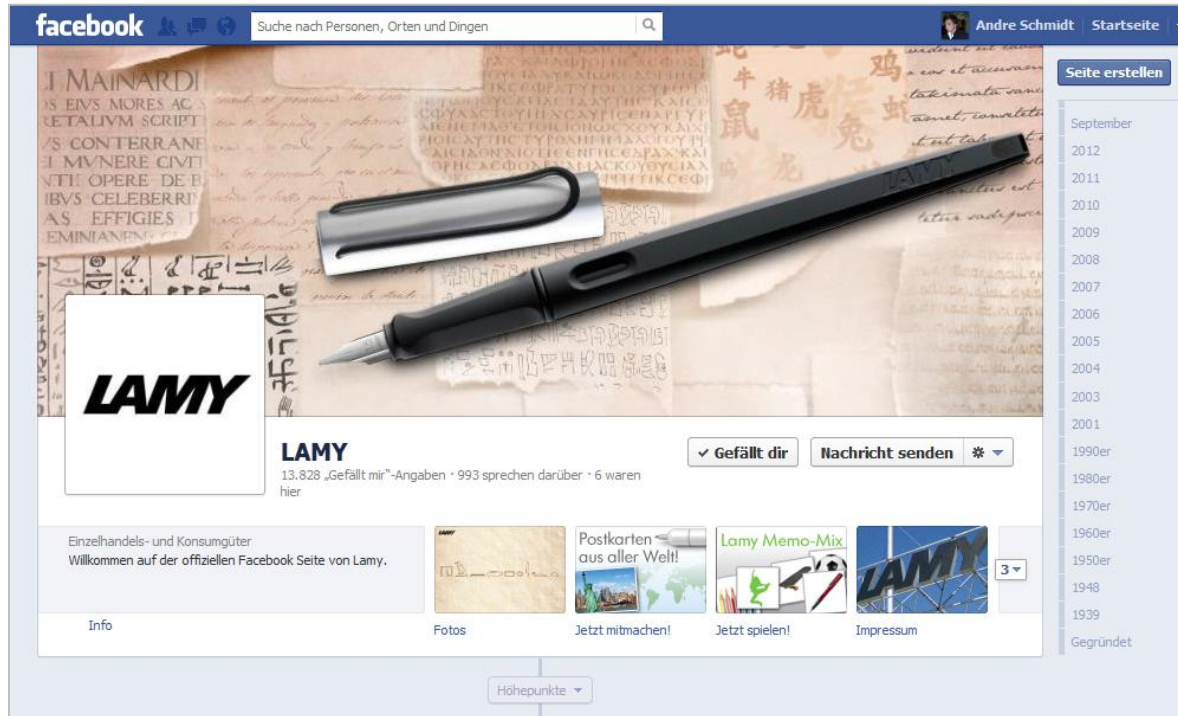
facebook

Suche nach Personen, Orten und Dingen

Andre Schmidt | Startseite

Seite erstellen

I MAINARDI
S EIVS MORES AC
RETALIVM SCRIPT
S CONTERRANE
MVNERE CIVI
TI OPERE DE
IBVS CELEBERRI
AS EFFIGIES
EMINIANEN

LAMY

LAMY

13.828 „Gefällt mir"-Angaben · 993 sprechen darüber · 6 waren hier

✓ Gefällt dir

Nachricht senden

Einzelhandels- und Konsumgüter
Willkommen auf der offiziellen Facebook Seite von Lamy.

Postkarten aus aller Welt!

Lamy Memo-Mix

LAMY

3

Info

Fotos

Jetzt mitmachen!

Jetzt spielen!

Impressum

September
2012
2011
2010
2009
2008
2007
2006
2005
2004
2003
2001
1990er
1980er
1970er
1960er
1950er
1948
1939
Gegründet

Höhepunkte